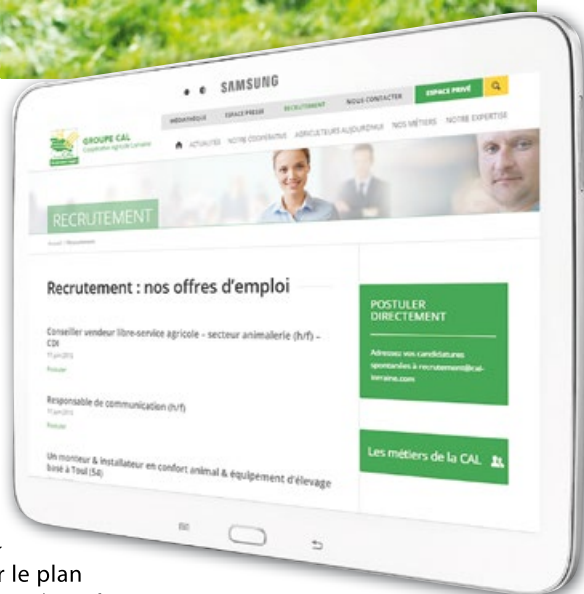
SAMSUNG

MÉDIATHÈQUE ESPACE PRESSE RECRUTEMENT NOUS CONTACTER ESPACE PRIVÉ

GROUPE CAL
Coopérative Agricole Lorraine

ACTUALITÉS NOTRE COOPÉRATIVE AGRICULTEURS AUJOURD'HUI NOS MÉTIERS NOTRE EXPERTISE

RECRUTEMENT

Accueil / Recrutement

Recrutement : nos offres d'emploi

Conseiller vendeur libre-service agricole – secteur animalerie (h/f) – CDI
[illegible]
Postuler

Responsable de communication (h/f)
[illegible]
Postuler

Un monteur & installateur en confort animal & équipement d'élevage basé à Toul (54)

POSTULER DIRECTEMENT

Adressez vos candidatures spontanées à recrutement@cal-lorraine.com

Les métiers de la CAL

r le plan